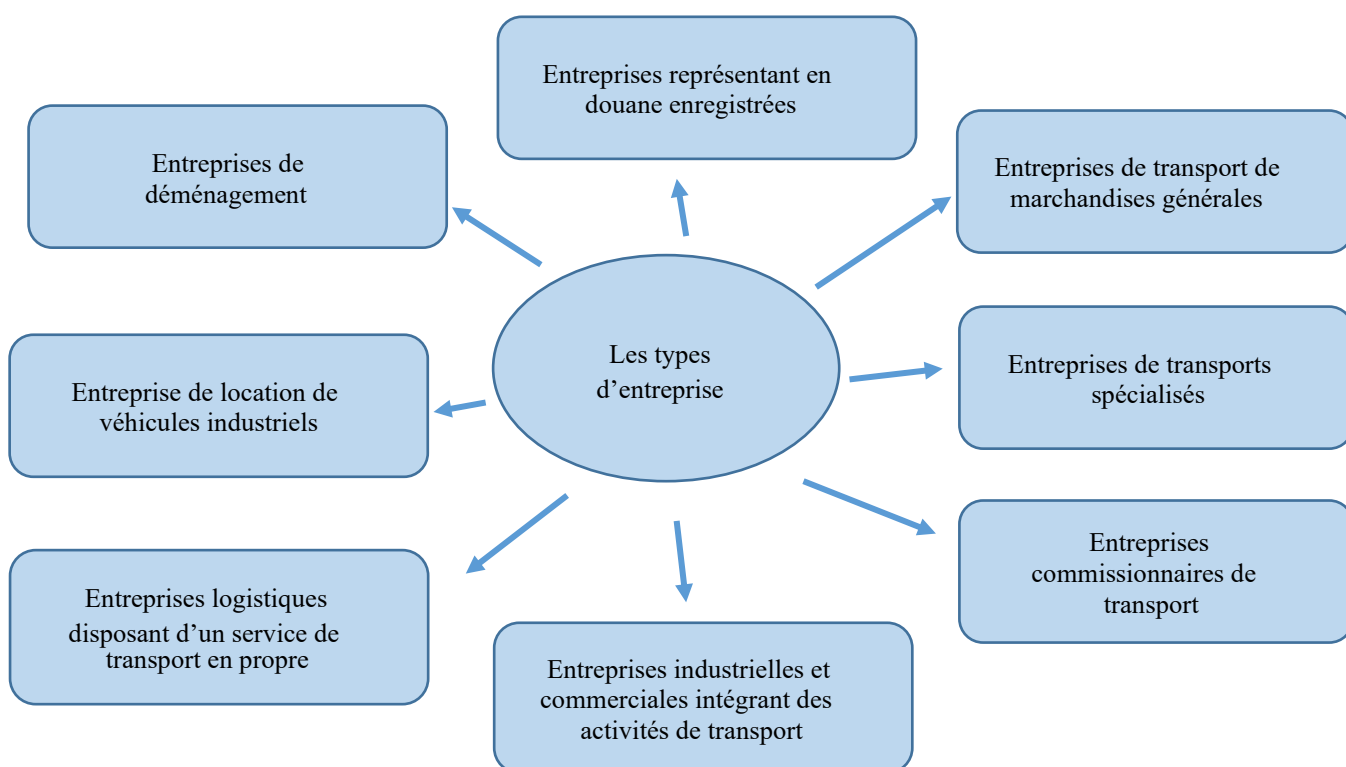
Entreprises représentant en douane enregistrées

Entreprises de déménagement

Entreprises de transport de marchandises générales

Les types d’entreprise

Entreprise de location de véhicules industriels

Entreprises de transports spécialisés

Entreprises commissionnaires de transport

Entreprises logistiques disposant d’un service de transport en propre

Entreprises industrielles et commerciales intégrant des activités de transport